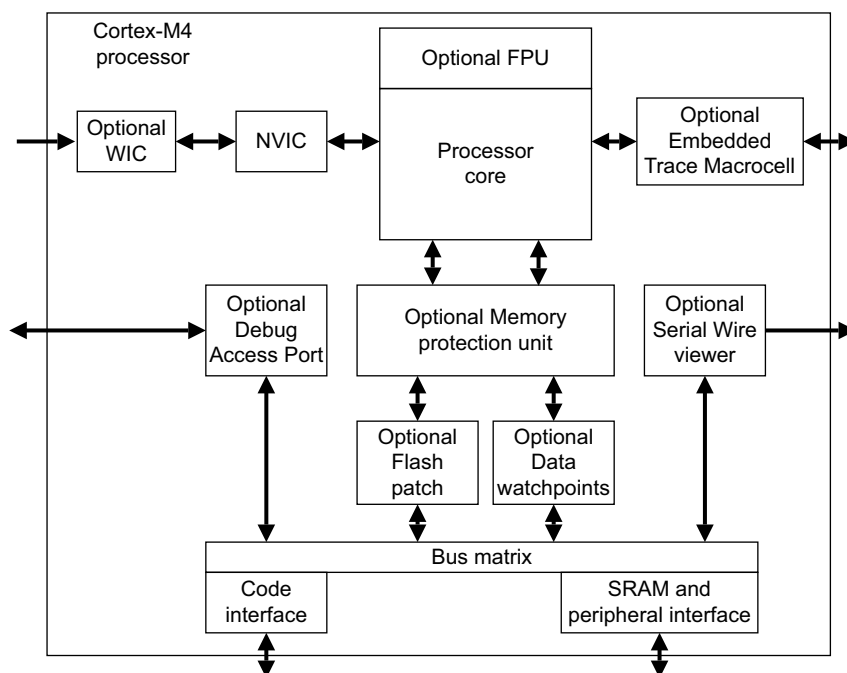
Cortex-M4 processor

Optional FPU

Optional WIC

NVIC

Processor core

Optional Embedded Trace Macrocell

Optional Debug Access Port

Optional Memory protection unit

Optional Serial Wire viewer

Optional Flash patch

Optional Data watchpoints

Bus matrix

Code interface

SRAM and peripheral interface